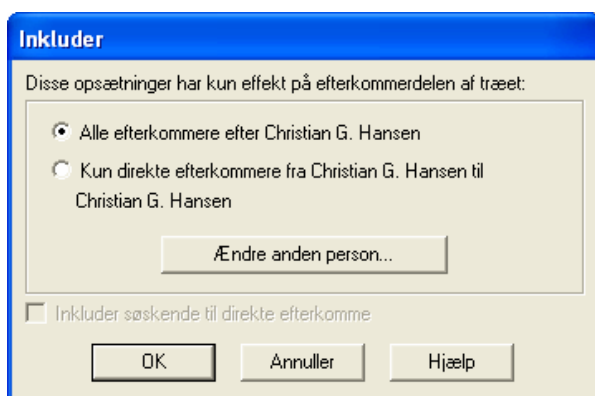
Inkluder

Disse opsætninger har kun effekt på efterkommerdelen af træet:

Alle efterkommere efter Christian G. Hansen

Kun direkte efterkommere fra Christian G. Hansen til Christian G. Hansen

Ændre anden person...

Inkluder søskende til direkte efterkomme

OK

Annuller

Hjælp